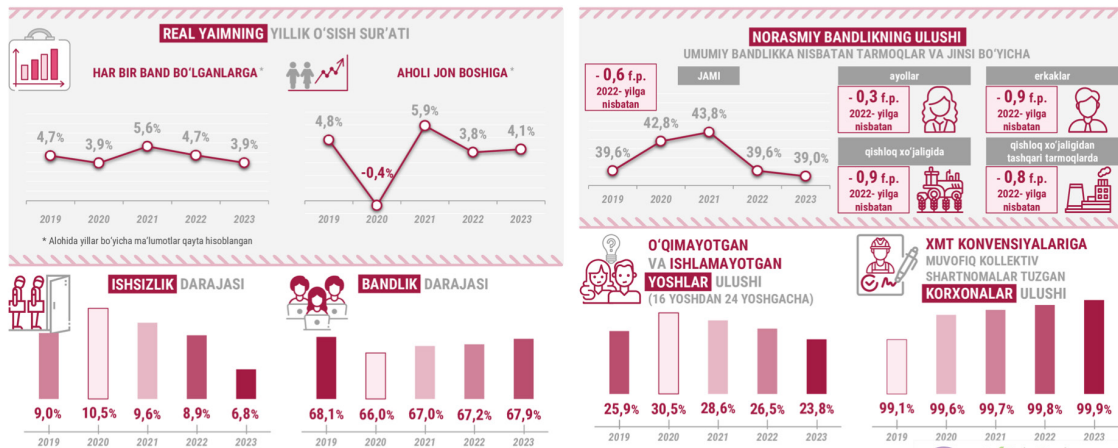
REAL YAIMNING YILLIK O'SISH SUR'ATI

HAR BIR BAND BO'LGANLARGA *

4,7% 3,9% 5,6% 4,7% 3,9%

2019 2020 2021 2022 2023

AHOLI JON BOSHIGA *

4,8% -0,4% 5,9% 3,8% 4,1%

2019 2020 2021 2022 2023

* Alohida yillar bo'yicha ma'lumotlar qayta hisoblangan

NORASMIY BANDLIKNING ULUSHI

UMUMIY BANDLIKKA NISBATAN TARMOQLAR VA JINSI BO'YICHA

- 0,6 f.p. 2022- yilga nisbatan

JAMI

39,6% 42,8% 43,8% 39,6% 39,0%

2019 2020 2021 2022 2023

ayollar

- 0,3 f.p. 2022- yilga nisbatan

erkaklar

- 0,9 f.p. 2022- yilga nisbatan

qishloq xo'jaligida

- 0,9 f.p. 2022- yilga nisbatan

qishloq xo'jaligidan tashqari tarmoqlarda

- 0,8 f.p. 2022- yilga nisbatan

ISHSIZLIK DARAJASI

9,0% 10,5% 9,6% 8,9% 6,8%

2019 2020 2021 2022 2023

BANDLIK DARAJASI

68,1% 66,0% 67,0% 67,2% 67,9%

2019 2020 2021 2022 2023

O'QIMAYOTGAN VA ISHLAMAYOTGAN YOSHLAR ULUSHI (16 YOSHDAN 24 YOSHGACHA)

25,9% 30,5% 28,6% 26,5% 23,8%

2019 2020 2021 2022 2023

XMT KONVENSIYALARIGA MUVOFIQ KOLLEKTIV SHARTNOMALAR TUZGAN KORXONALAR ULUSHI

99,1% 99,6% 99,7% 99,8% 99,9%

2019 2020 2021 2022 2023